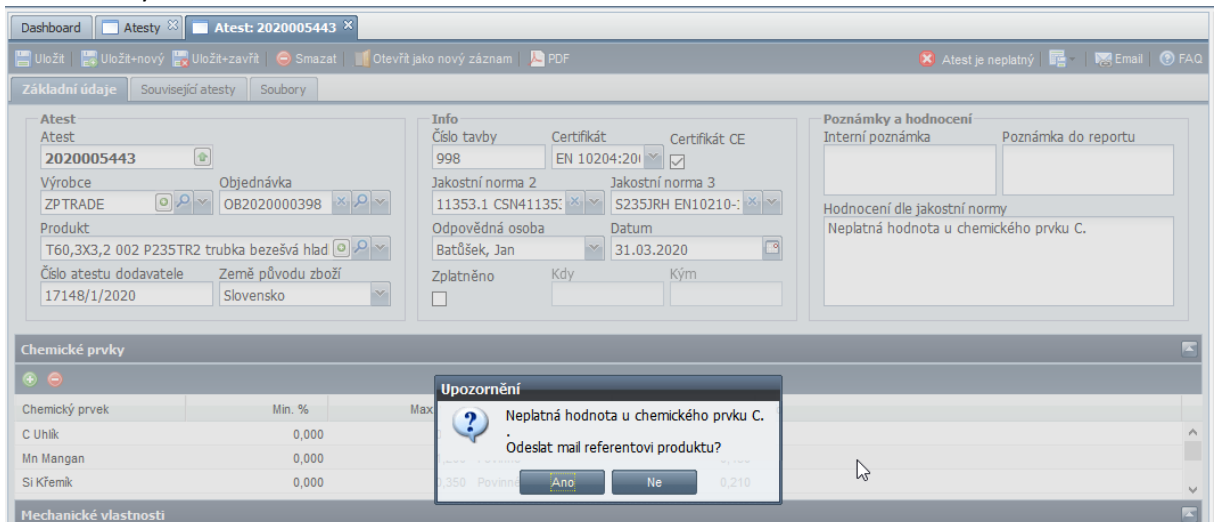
Dashboard | Atesty | Atest: 2020005443

Uložit | Uložit+nový | Uložit+zavřít | Smazat | Otevřít jako nový záznam | PDF

Atest je neplatný | Email | FAQ

Základní údaje | Související atesty | Soubory

Atest
Atest
2020005443
Výrobce
ZPTRADE
Objednávka
OB2020000398
Produkt
T60,3X3,2 002 P235TR2 trubka bezešvá hlad
Číslo atestu dodavatele
17148/1/2020
Země původu zboží
Slovensko

Info
Číslo tavby
998
Certifikát
EN 10204:20
Certifikát CE
Jakostní norma 2
11353.1 CSN41135
Jakostní norma 3
S235JRH EN10210-
Odpovědná osoba
Batůšek, Jan
Datum
31.03.2020
Zplatněno
Kdy
Kým

Poznámky a hodnocení
Interní poznámka
Poznámka do reportu
Hodnocení dle jakostní normy
Neplatná hodnota u chemického prvku C.

Chemické prvky

| Chemický prvek | Min. % | Max |
|---|---|---|
| C Uhlík | 0,000 | |
| Mn Mangan | 0,000 | |
| Si Křemík | 0,000 | 0,350 Povinné 0,210 |

Mechanické vlastnosti

Upozornění
Neplatná hodnota u chemického prvku C.
.
Odeslat mail referentovi produktu?
Ano | Ne